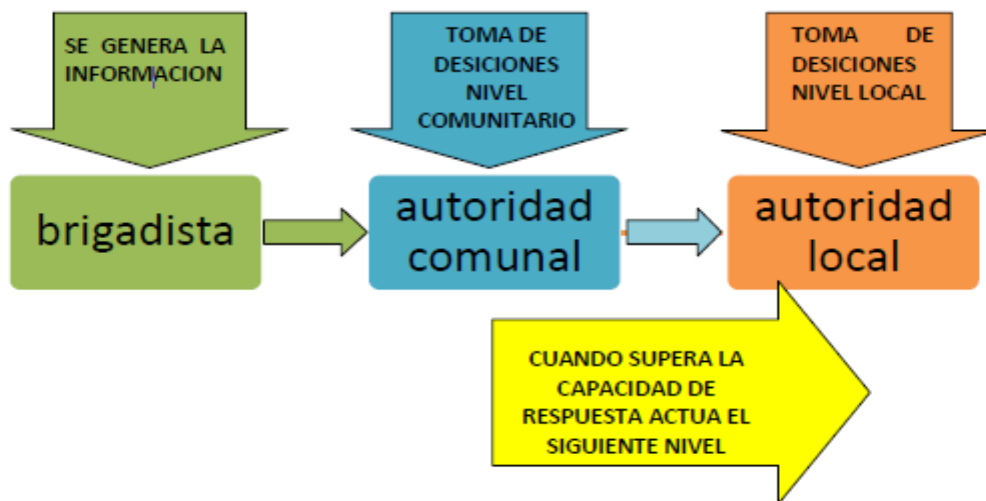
SE GENERA LA INFORMACION

TOMA DE DESICIONES NIVEL COMUNITARIO

TOMA DE DESICIONES NIVEL LOCAL

brigadista

autoridad comunal

autoridad local

CUANDO SUPERA LA CAPACIDAD DE RESPUESTA ACTUA EL SIGUIENTE NIVEL